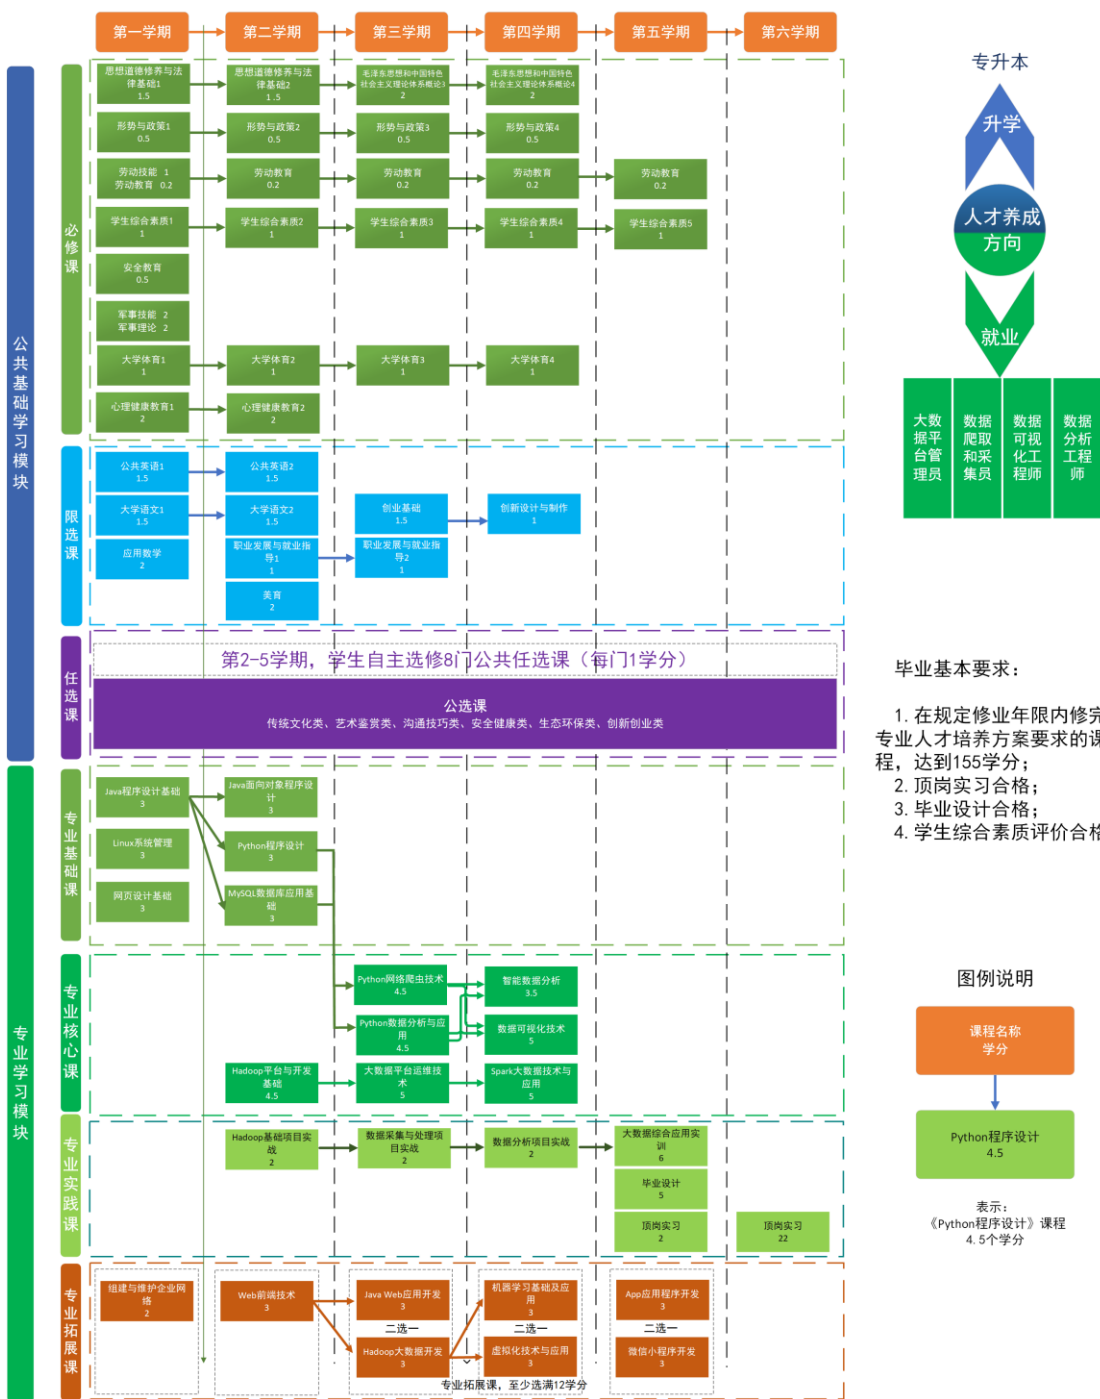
第一学期
第二学期
第三学期
第四学期
第五学期
第六学期

公共基础学习模块

必修课

思想道德修养与法律基础1
1.5
思想道德修养与法律基础2
1.5
毛泽东思想和中国特色社会主义理论体系概论1
2
毛泽东思想和中国特色社会主义理论体系概论4
2

形势与政策1
0.5
形势与政策2
0.5
形势与政策3
0.5
形势与政策4
0.5

劳动技能 1
劳动教育 0.2
劳动教育
0.2
劳动教育
0.2
劳动教育
0.2
劳动教育
0.2

学生综合素质1
1
学生综合素质2
1
学生综合素质3
1
学生综合素质4
1
学生综合素质5
1

安全教育
0.5

军事技能 2
军事理论 2

大学体育1
1
大学体育2
1
大学体育3
1
大学体育4
1

心理健康教育1
2
心理健康教育2
2

限选课

公共英语1
1.5
公共英语2
1.5
大学语文1
1.5
大学语文2
1.5
创业基础
1.5
创新设计与制作
1
应用数学
2
职业发展与就业指导1
1
职业发展与就业指导2
1
美育
2

任选课

第2-5学期，学生自主选修8门公共任选课（每门1学分）

公选课
传统文化类、艺术鉴赏类、沟通技巧类、安全健康类、生态环保类、创新创业类

专业学习模块

专业基础课

Java程序设计基础
3
Java面向对象程序设计
3
Linux系统管理
3
Python程序设计
3
网页设计基础
3
MySQL数据库应用基础
3

专业核心课

Python网络爬虫技术
4.5
智能数据分析
3.5
Python数据分析与应用
4.5
数据可视化技术
5
Hadoop平台与开发基础
4.5
大数据平台运维技术
5
Spark大数据技术与应用
5

专业实践课

Hadoop基础项目实战
2
数据采集与处理项目实战
2
数据分析项目实战
2
大数据综合应用实训
6
毕业设计
5
顶岗实习
2
顶岗实习
22

专业拓展课

组建与维护企业网络
2
Web前端技术
3
Java Web应用开发
3
二选一
Hadoop大数据开发
3
机器学习基础及应用
3
二选一
虚拟化技术与应用
3
App应用程序开发
3
二选一
微信小程序开发
3
专业拓展课，至少选满12学分

专升本
升学
人才养成方向
就业
大数据平台管理员
数据爬取和采集员
数据可视化工程师
数据分析工程师

毕业基本要求：

1. 在规定修业年限内修完专业人才培养方案要求的课程，达到155学分；
2. 顶岗实习合格；
3. 毕业设计合格；
4. 学生综合素质评价合格

图例说明

课程名称
学分

Python程序设计
4.5

表示：
《Python程序设计》课程
4.5个学分